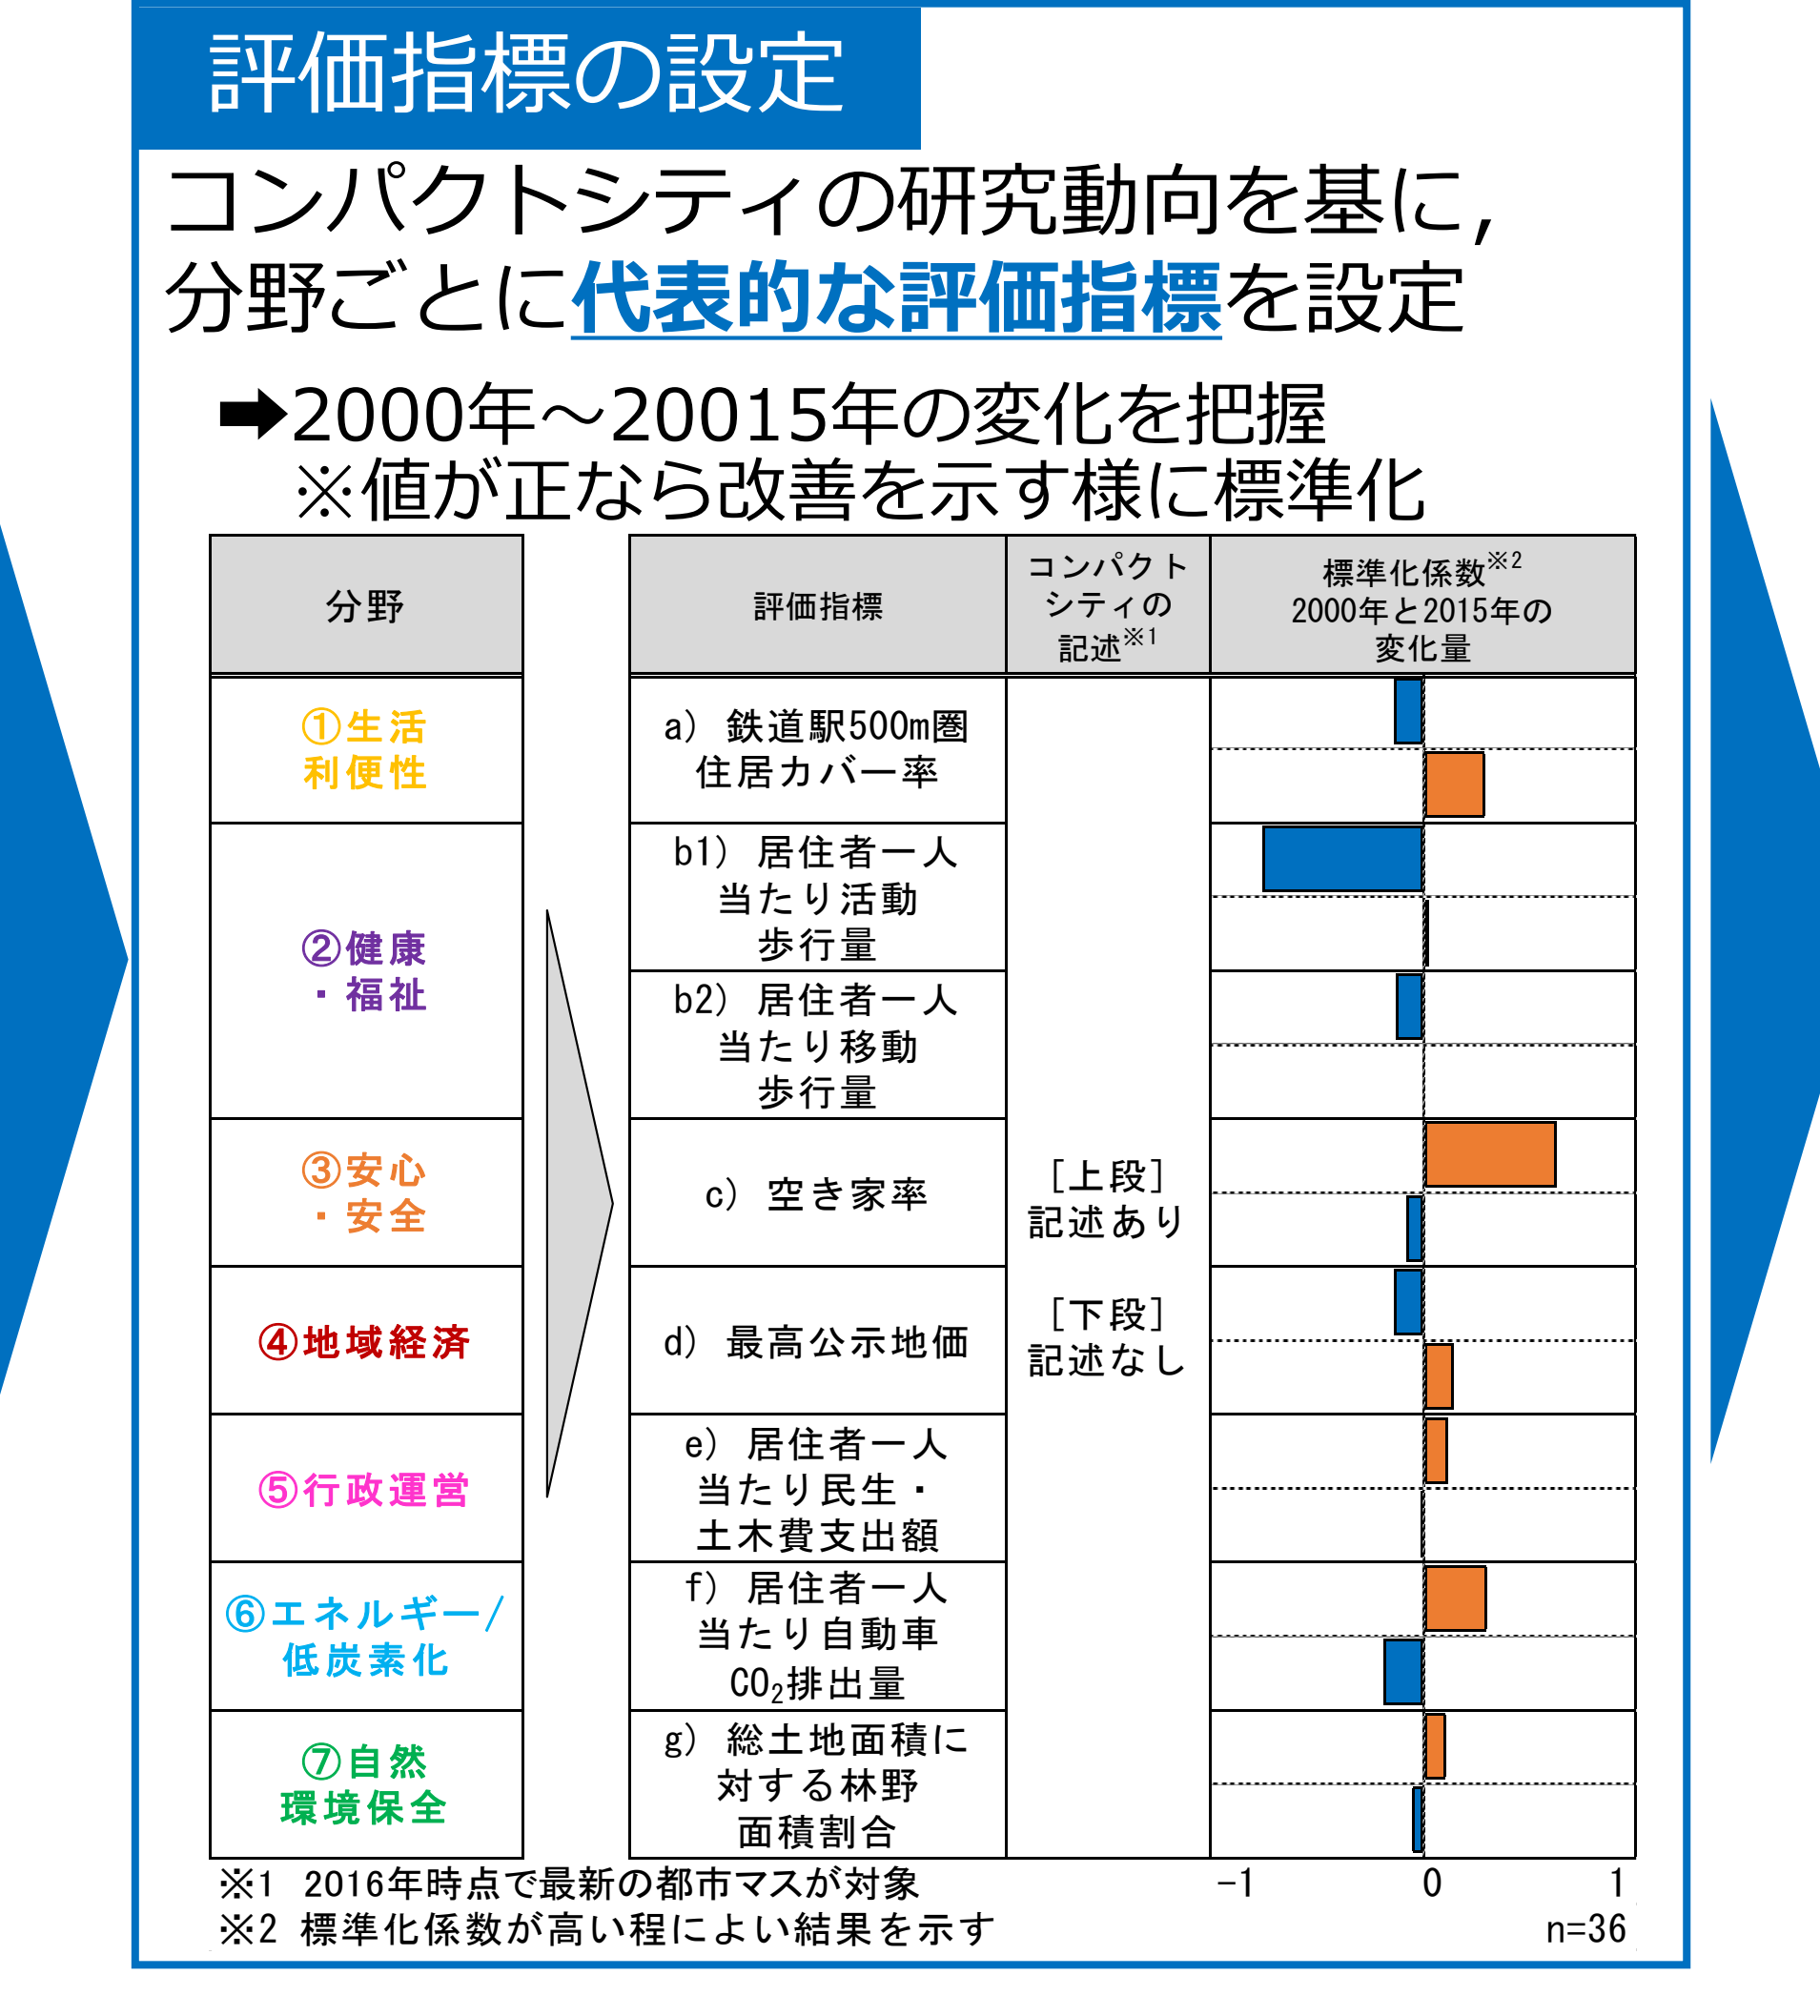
評価指標の設定

コンパクトシティの研究動向を基に，分野ごとに代表的な評価指標を設定

➡2000年～20015年の変化を把握
※値が正なら改善を示す様に標準化

| 分野 |
|---|
| ①生活利便性 |
| ②健康・福祉 |
| ③安心・安全 |
| ④地域経済 |
| ⑤行政運営 |
| ⑥エネルギー/低炭素化 |
| ⑦自然環境保全 |

| 評価指標 | コンパクトシティの記述$^{※1}$ | 標準化係数$^{※2}$ 2000年と2015年の変化量 |
|---|---|---|
| a) 鉄道駅500m圏住居カバー率 | ［上段］記述あり ［下段］記述なし | |
| b1) 居住者一人当たり活動歩行量 | | |
| b2) 居住者一人当たり移動歩行量 | | |
| c) 空き家率 | | |
| d) 最高公示地価 | | |
| e) 居住者一人当たり民生・土木費支出額 | | |
| f) 居住者一人当たり自動車$CO_2$排出量 | | |
| g) 総土地面積に対する林野面積割合 | | |

-1 0 1
n=36

※1 2016年時点で最新の都市マスが対象
※2 標準化係数が高い程によい結果を示す